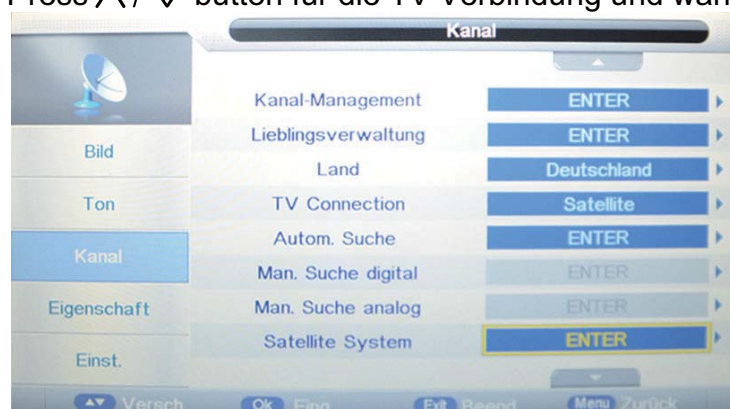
Press ∧/ ∨ button für die TV Verbindung und wäh

Kanal

Bild
Ton
Kanal
Eigenschaft
Einst.

Kanal-Management ENTER
Lieblingsverwaltung ENTER
Land Deutschland
TV Connection Satellite
Autom. Suche ENTER
Man. Suche digital ENTER
Man. Suche analog ENTER
Satellite System ENTER

Versch Ok Eing Exit Beend Menu Zurück